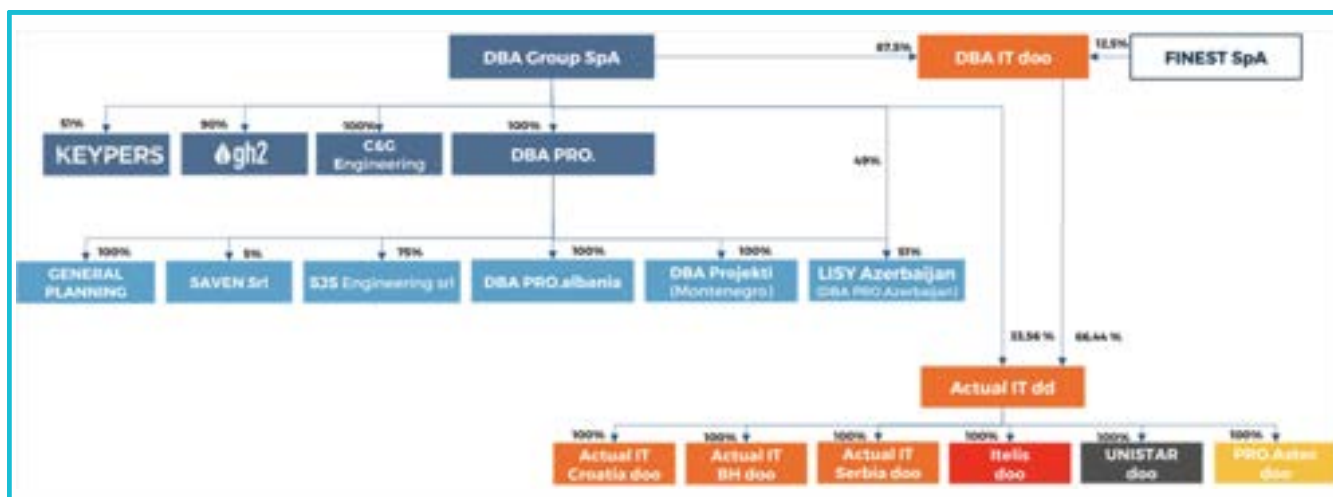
DBA Group SpA

87,5%

DBA IT doo

12,5%

FINEST SpA

51%

KEYPERS

90%

gh2

100%

C&G Engineering

100%

DBA PRO.

49%

100%

GENERAL PLANNING

5%

SAVEN Srl

75%

SJS Engineering srl

100%

DBA PRO.albania

100%

DBA Projekti (Montenegro)

51%

LISY Azerbaijan (DBA PRO Azerbaijan)

33,56 %

66,44 %

Actual IT dd

100%

Actual IT Croatia doo

100%

Actual IT BH doo

100%

Actual IT Serbia doo

100%

Itelis doo

100%

UNISTAR doo

100%

PRO Aster doo